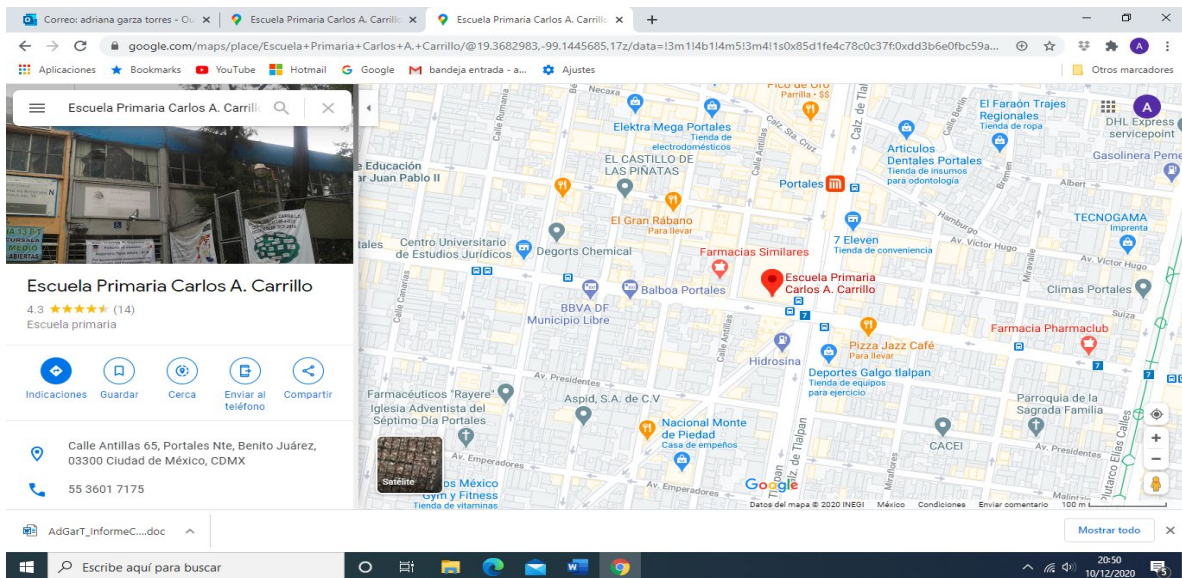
Correo: adriana garza torres - Ou ×
Escuela Primaria Carlos A. Carrillo ×
Escuela Primaria Carlos A. Carrillo ×
+

google.com/maps/place/Escuela+Primaria+Carlos+A.+Carrillo/@19.3682983,-99.1445685,17z/data=!3m1!4b1!4m5!3m4!1s0x85d1fe4c78c0c37f:0xdd3b6e0fbc59a...

Aplicaciones Bookmarks YouTube Hotmail Google bandeja entrada - a... Ajustes Otros marcadores

Escuela Primaria Carlos A. Carrillo

Escuela Primaria Carlos A. Carrillo
4.3 ★★★★★ (14)
Escuela primaria

Indicaciones Guardar Cerca Enviar al teléfono Compartir

Calle Antillas 65, Portales Nte, Benito Juárez, 03300 Ciudad de México, CDMX

55 3601 7175

Necaxa
Pico de Oro Parrilla · $$
Elektra Mega Portales Tienda de electrodomésticos
EL CASTILLO DE LAS PIÑATAS
Portales
El Faraón Trajes Regionales Tienda de ropa
DHL Express servicepoint
Articulos Dentales Portales Tienda de insumos para odontología
Gasolinera Peme
Albert
Educación ar Juan Pablo II
El Gran Rábano Para llevar
Hamburgo
TECNOGAMA Imprenta
Av. Victor Hugo
7 Eleven Tienda de conveniencia
Centro Universitario de Estudios Jurídicos
Degorts Chemical
Farmacias Similares
Escuela Primaria Carlos A. Carrillo
Climas Portales
Balboa Portales
BBVA DF Municipio Libre
Suiza
Farmacia Pharmaclub
Pizza Jazz Café Para llevar
Hidrosina
Deportes Galgo tlalpan Tienda de equipos para ejercicio
Av. Presidentes
Farmacéuticos "Rayere"
Aspid, S.A. de C.V
Parroquia de la Sagrada Familia
Iglesia Adventista del Séptimo Día Portales
Nacional Monte de Piedad Casa de empeños
CACEI
Av. Emperadores
Satélite
os México Gym y Fitness Tienda de vitaminas
Google
Calle Romania
Calle Camarones
Calle Antillas
Calz. de Tlalpan
Miravalle
Bremen
Calz. Sta. Cruz
Plutarco Elías Calles
Datos del mapa ©2020 INEGI México Condiciones Enviar comentario 100 m

AdGarT_InformeC....doc
Mostrar todo

Escribe aquí para buscar
20:50 10/12/2020